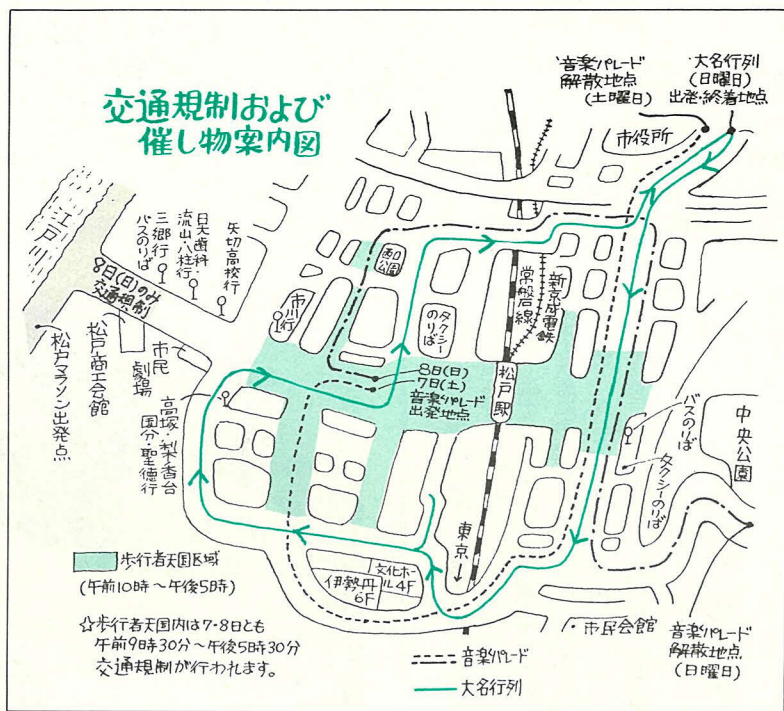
交通規制および
催し物案内図

音楽パレード
解散地点
(土曜日)

大名行列
(日曜日)
出発・終着地点

市役所

江戸川

8日(日)のみ
交通規制

日大歯科・
流山・八柱行

三郷行
バスのりば

矢切高校行

松戸商工会館

松戸マラソン出発点

市民劇場

市川行

西口公園

タクシーのりば

常磐線

新京成電鉄

松戸駅

8日(日)
7日(土)
音楽パレード
出発地点

高塚・梨香台
国分・聖徳行

バスのりば

中央公園

タクシーのりば

東京

文化ホール4F

伊勢丹6F

歩行者天国区域
(午前10時～午後5時)

☆歩行者天国内は7・8日とも
午前9時30分～午後5時30分
交通規制が行われます。

・市民会館

音楽パレード
解散地点
(日曜日)

音楽パレード

大名行列